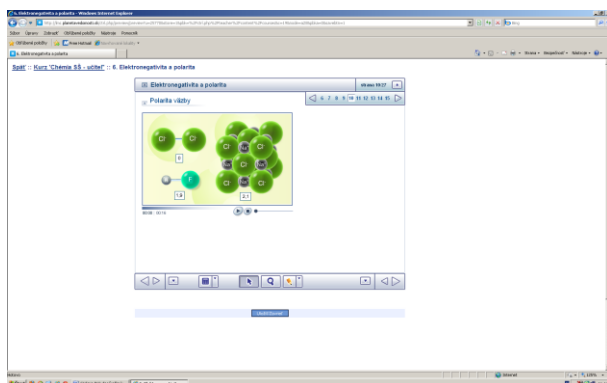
6. Elektronegativita a polarita - Windows Internet Explorer

http://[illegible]planetavedomosti.sk/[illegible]

Súbor Úpravy Zobraziť Obľúbené položky Nástroje Pomocník

Obľúbené položky

6. Elektronegativita a polarita

Stránka Bezpečnosť Nástroje

Späť :: Kurz "Chémia SŠ - učiteľ" :: 6. Elektronegativita a polarita

Elektronegativita a polarita

strana 10/27

6 7 8 9 10 11 12 13 14 15

Polarita väzby

Cl Cl

0

Cl Na

Cl

Na

Cl Na Cl

Cl

Na

Cl Na Cl

Cl

F

1,8

2,1

00:08 / 00:14

Ukončiť Zbernicu

Hotovo

Internet

100%